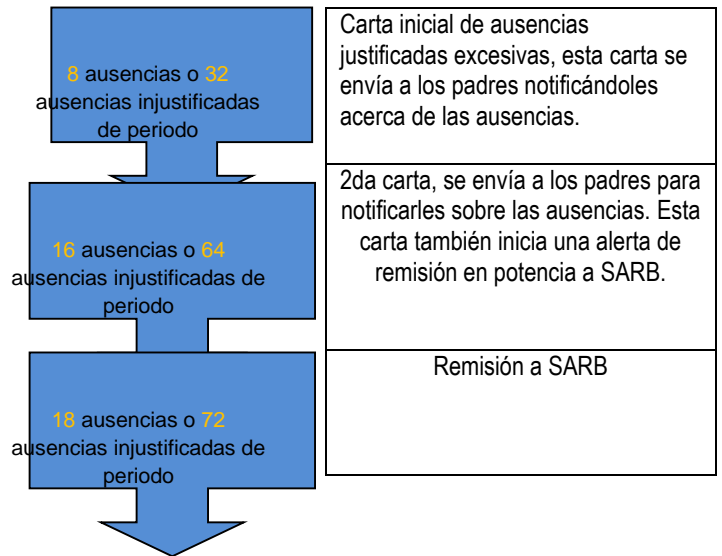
8 ausencias o 32 ausencias injustificadas de periodo

Carta inicial de ausencias justificadas excesivas, esta carta se envía a los padres notificándoles acerca de las ausencias.

16 ausencias o 64 ausencias injustificadas de periodo

2da carta, se envía a los padres para notificarles sobre las ausencias. Esta carta también inicia una alerta de remisión en potencia a SARB.

18 ausencias o 72 ausencias injustificadas de periodo

Remisión a SARB